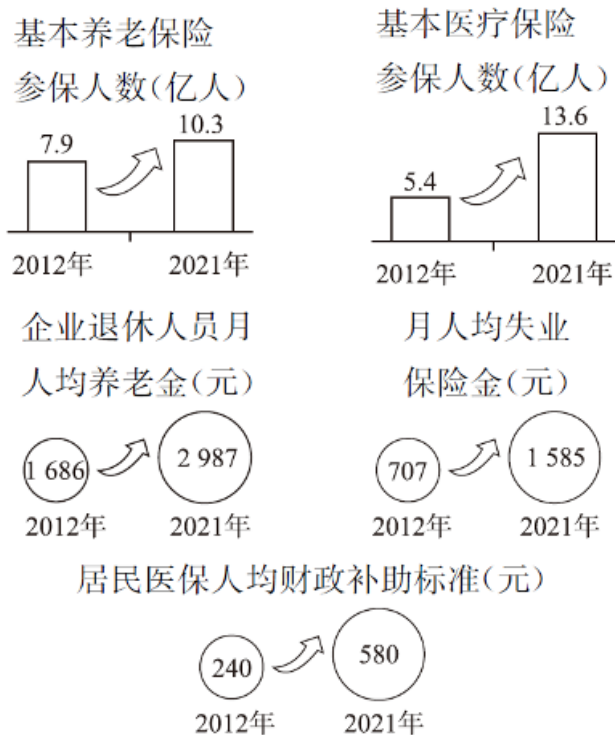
基本养老保险
参保人数(亿人)

7.9
10.3
2012年
2021年

基本医疗保险
参保人数(亿人)

5.4
13.6
2012年
2021年

企业退休人员月
人均养老金(元)

1 686
2 987
2012年
2021年

月人均失业
保险金(元)

707
1 585
2012年
2021年

居民医保人均财政补助标准(元)

240
580
2012年
2021年